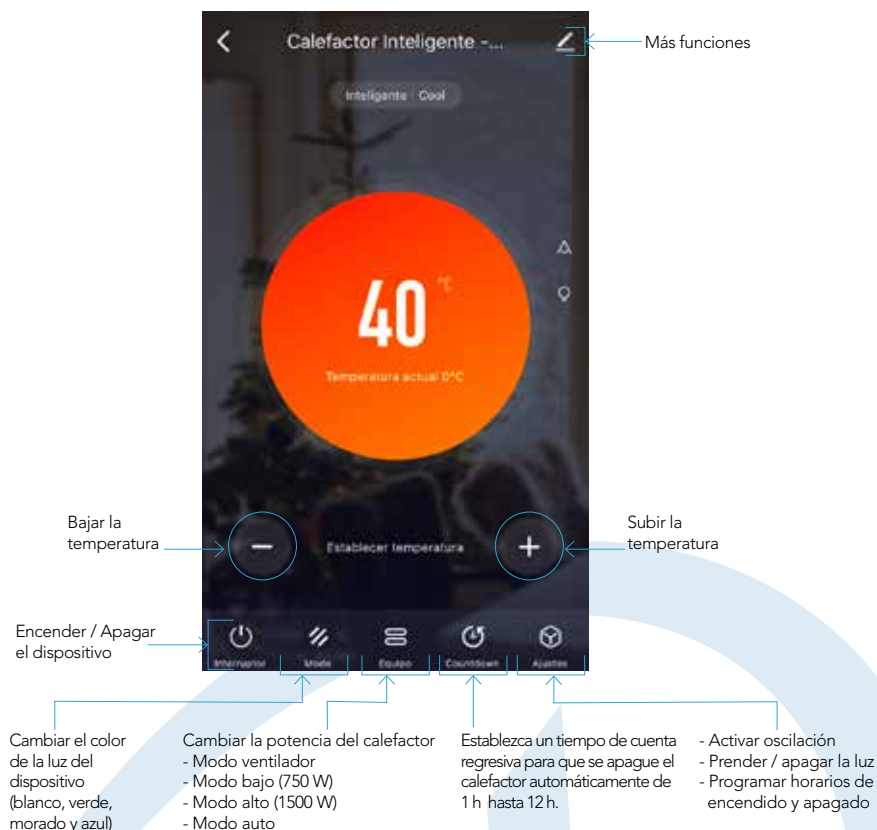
Calefactor Inteligente -...

Más funciones

Inteligente | Cool

40 °C

Temperatura actual 0°C

Bajar la temperatura

Establecer temperatura

Subir la temperatura

Encender / Apagar el dispositivo

Interruptor

Mode

Equipo

Countdown

Ajustes

Cambiar el color de la luz del dispositivo (blanco, verde, morado y azul)

Cambiar la potencia del calefactor
- Modo ventilador
- Modo bajo (750 W)
- Modo alto (1500 W)
- Modo auto

Establezca un tiempo de cuenta regresiva para que se apague el calefactor automáticamente de 1 h hasta 12 h.

- Activar oscilación
- Prender / apagar la luz
- Programar horarios de encendido y apagado